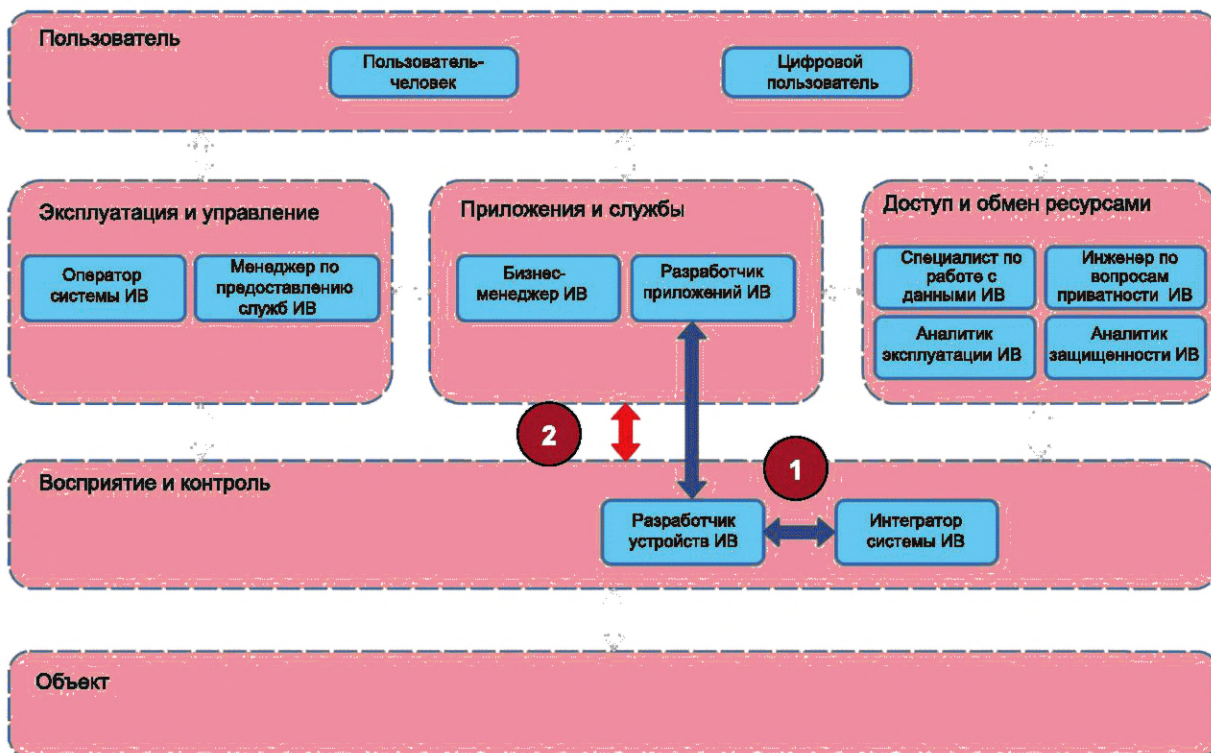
Пользователь

Пользователь-человек

Цифровой пользователь

Эксплуатация и управление

Оператор системы ИВ

Менеджер по предоставлению служб ИВ

Приложения и службы

Бизнес-менеджер ИВ

Разработчик приложений ИВ

Доступ и обмен ресурсами

Специалист по работе с данными ИВ

Инженер по вопросам приватности ИВ

Аналитик эксплуатации ИВ

Аналитик защищенности ИВ

2

1

Восприятие и контроль

Разработчик устройств ИВ

Интегратор системы ИВ

Объект